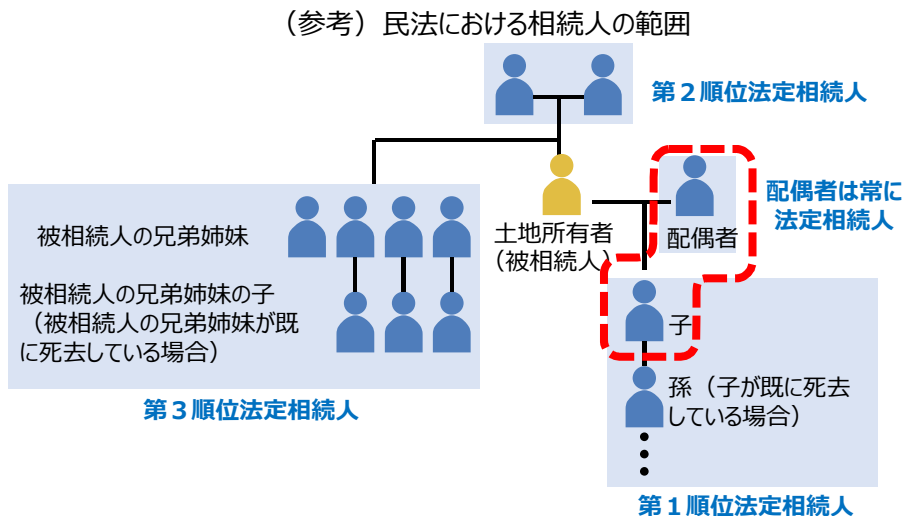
（参考）民法における相続人の範囲

第２順位法定相続人

配偶者は常に法定相続人

被相続人の兄弟姉妹

被相続人の兄弟姉妹の子（被相続人の兄弟姉妹が既に死去している場合）

土地所有者（被相続人）

配偶者

子

孫（子が既に死去している場合）

第３順位法定相続人

第１順位法定相続人